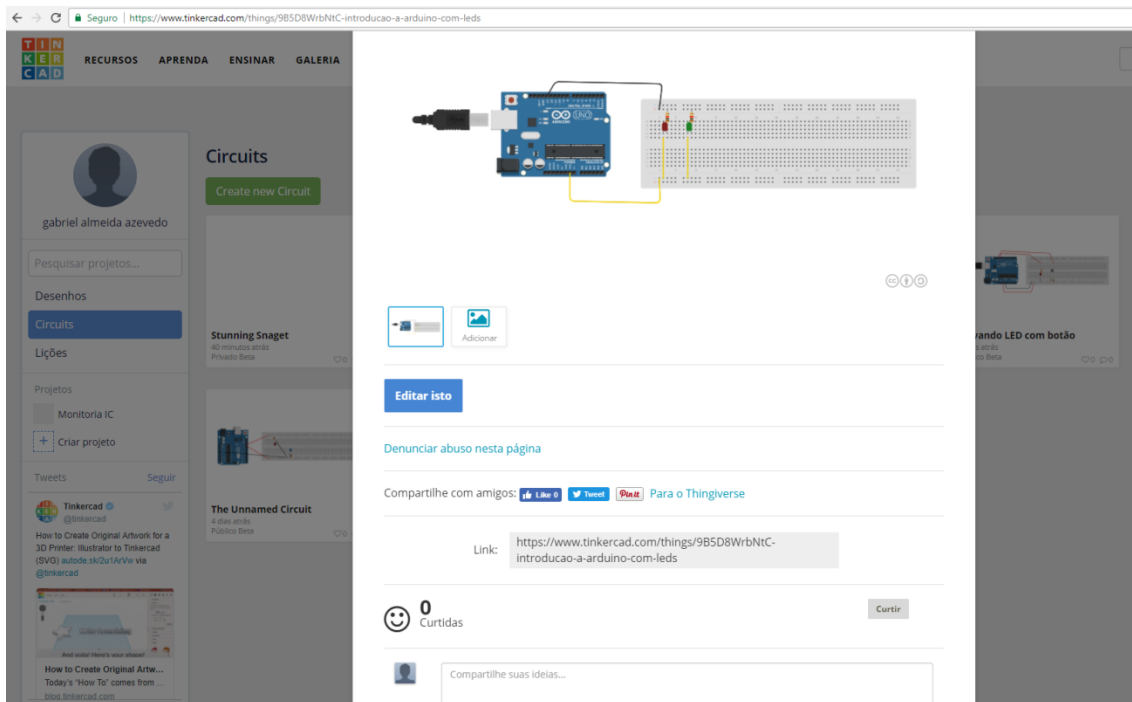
Seguro | https://www.tinkercad.com/things/9B5D8WrbNtC-introducao-a-arduino-com-leds

TIN KER CAD

RECURSOS APRENDA ENSINAR GALERIA

gabriel almeida azevedo

Pesquisar projetos...

Desenhos

Circuits

Lições

Projetos

Monitoria IC

+ Criar projeto

Tweets Seguir

Tinkercad @tinkercad

How to Create Original Artwork for a 3D Printer: Illustrator to Tinkercad (SVG) autode.sk/2u1ArVw via @tinkercad

How to Create Original Artw...
Today's "How To" comes from ...
blog.tinkercad.com

Circuits

Create new Circuit

Stunning Snaget
40 minutos atrás
Privado Beta

The Unnamed Circuit
4 dias atrás
Público Beta

vando LED com botão
s atrás
o Beta

Adicionar

Editar isto

Denunciar abuso nesta página

Compartilhe com amigos: Like 0 Tweet Pin it Para o Thingiverse

Link: https://www.tinkercad.com/things/9B5D8WrbNtC-introducao-a-arduino-com-leds

0
Curtidas

Curtir

Compartilhe suas ideias...